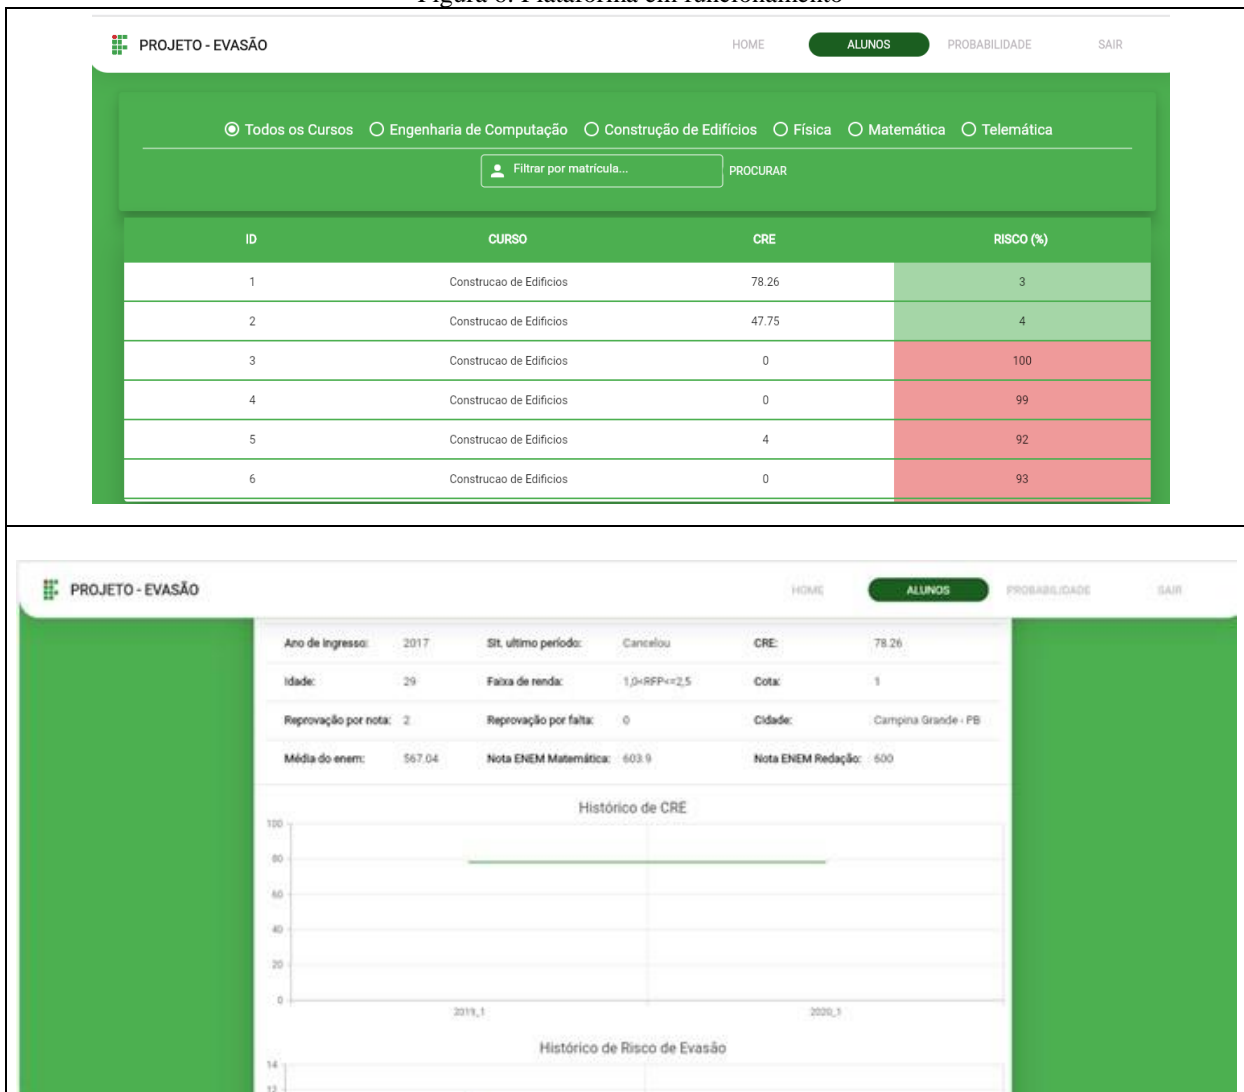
Figura 6: Plataforma em funcionamento

PROJETO - EVASÃO

HOME ALUNOS PROBABILIDADE SAIR

Todos os Cursos Engenharia de Computação Construção de Edifícios Física Matemática Telemática

Filtrar por matrícula... PROCURAR

| ID | CURSO | CRE | RISCO (%) |
|---|---|---|---|
| 1 | Construcao de Edificios | 78.26 | 3 |
| 2 | Construcao de Edificios | 47.75 | 4 |
| 3 | Construcao de Edificios | 0 | 100 |
| 4 | Construcao de Edificios | 0 | 99 |
| 5 | Construcao de Edificios | 4 | 92 |
| 6 | Construcao de Edificios | 0 | 93 |

PROJETO - EVASÃO

HOME ALUNOS PROBABILIDADE SAIR

| | | | | | |
|---|---|---|---|---|---|
| Ano de ingresso: | 2017 | Sit. ultimo periodo: | Cancelou | CRE: | 78.26 |
| Idade: | 29 | Faixa de renda: | 1,0<RFP<=2,5 | Cota: | 1 |
| Reprovação por nota: | 2 | Reprovação por falta: | 0 | Cidade: | Campina Grande - PB |
| Média do enem: | 567.04 | Nota ENEM Matemática: | 603.9 | Nota ENEM Redação: | 600 |

Histórico de CRE

100
80
60
40
20
0

2019_1
2020_1

Histórico de Risco de Evasão

14
12